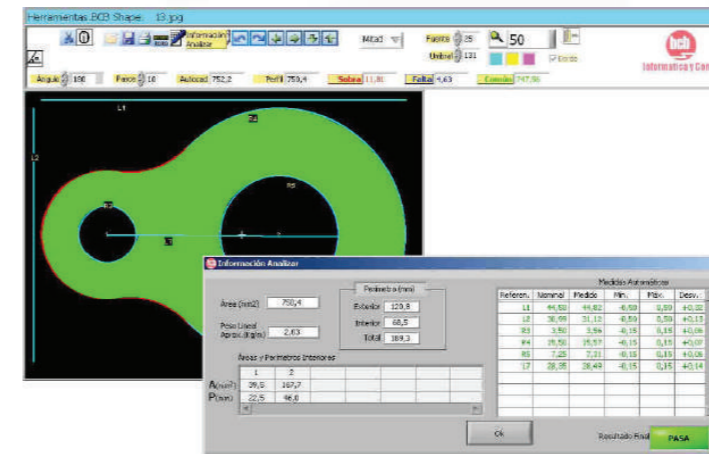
Herramientas BCB Shape 13.jpg

Información Analizar

Mitad

Fuente 25

Umbral 131

50

Estilo

bcb

Informática y Con

Angulo 180

Paso 10

Autocad 752,2

Perfil 750,4

Sobra 11,81

Falta 4,63

Común 747,90

L1

L2

R1

R2

R3

R4

Información Analizar

Area (mm2) 750,4

Peso Lineal Aprox.(Kg/m) 2,03

Perímetro (mm)

Exterior 120,8

Interior 68,5

Total 189,3

Áreas y Perímetros Interiores

| | 1 | 2 |
|---|---|---|
| A(mm²) | 39,5 | 167,7 |
| P(mm) | 22,5 | 46,0 |

Medidas Automáticas

| Referen. | Nominal | Medido | Mín. | Máx. | Desv. |
|---|---|---|---|---|---|
| L1 | 44,50 | 44,82 | -0,50 | 0,50 | +0,32 |
| L2 | 30,99 | 31,12 | -0,50 | 0,50 | +0,13 |
| R3 | 3,90 | 3,96 | -0,15 | 0,15 | +0,06 |
| R4 | 15,50 | 15,57 | -0,15 | 0,15 | +0,07 |
| R5 | 7,25 | 7,31 | -0,15 | 0,15 | +0,06 |
| L7 | 28,35 | 28,49 | -0,15 | 0,15 | +0,14 |

Ok

Resultado Final

PASA